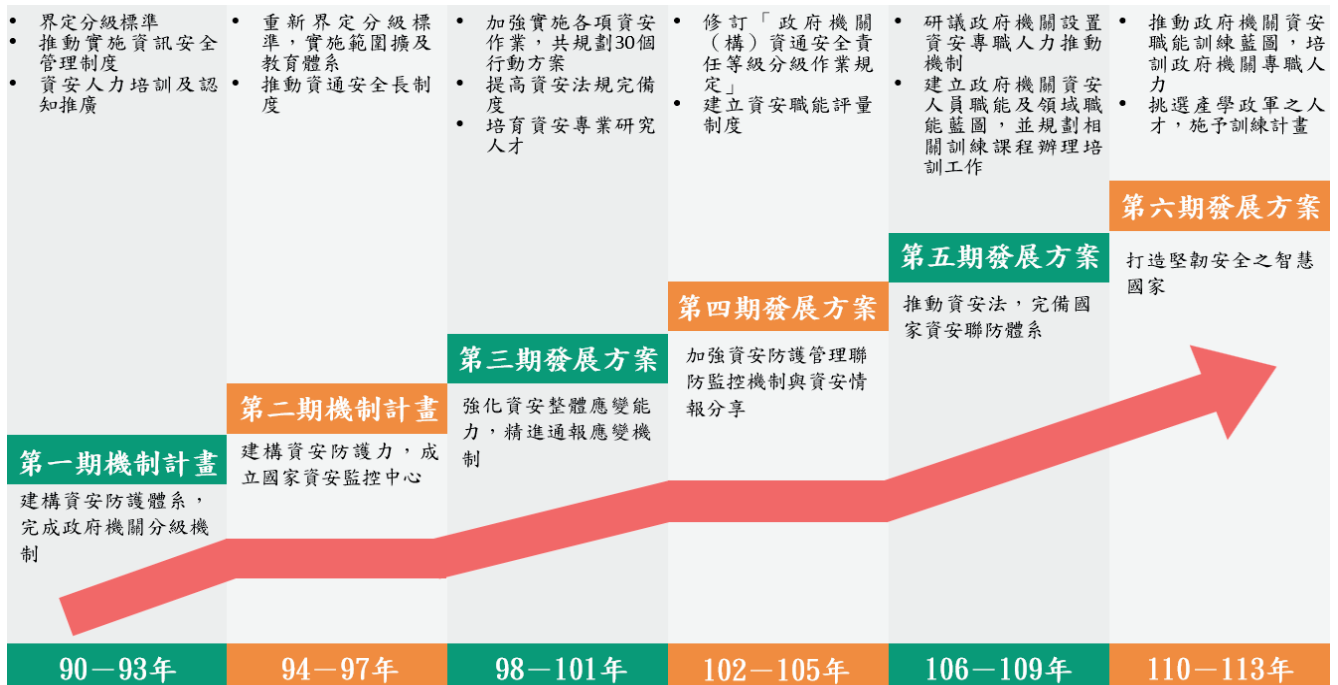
• 界定分級標準
• 推動實施資訊安全管理制度
• 資安人力培訓及認知推廣

第一期機制計畫

建構資安防護體系，完成政府機關分級機制

90－93年

• 重新界定分級標準，實施範圍擴及教育體系
• 推動資通安全長制度

第二期機制計畫

建構資安防護力，成立國家資安監控中心

94－97年

• 加強實施各項資安作業，共規劃30個行動方案
• 提高資安法規完備度
• 培育資安專業研究人才

第三期發展方案

強化資安整體應變能力，精進通報應變機制

98－101年

• 修訂「政府機關（構）資通安全責任等級分級作業規定」
• 建立資安職能評量制度

第四期發展方案

加強資安防護管理聯防監控機制與資安情報分享

102－105年

• 研議政府機關設置資安專職人力推動機制
• 建立政府機關資安人員職能及領域職能藍圖，並規劃相關訓練課程辦理培訓工作

第五期發展方案

推動資安法，完備國家資安聯防體系

106－109年

• 推動政府機關資安職能訓練藍圖，培訓政府機關專職人力
• 挑選產學政軍之人才，施予訓練計畫

第六期發展方案

打造堅韌安全之智慧國家

110－113年